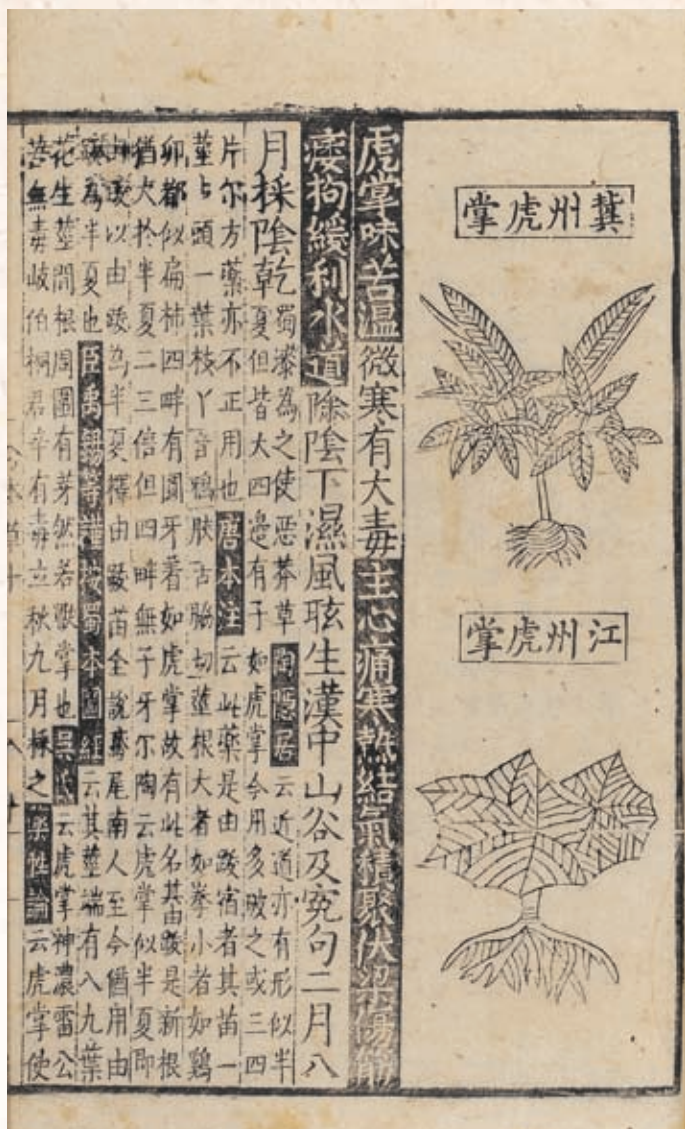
冀州虎掌

江州虎掌

虎掌味苦溫微寒有大毒主心痛寒熱結氣積聚伏梁傷筋痿拘緩利水道除陰下濕風眩生漢中山谷及宛句二月八月採陰乾蜀漆為之使惡莽草

陶隱居云近道亦有形似半夏但皆大四邊有子如虎掌今用多破之或三四片爾方藥亦不正用也唐本注云此藥是由跋宿者其苗一莖莖頭一葉枝丫脥莖根大者如拳小者如雞卵都似扁柿四畔有圓牙看如虎掌故有此名其由跋是新根猶大於半夏二三倍但四畔無子牙爾陶云虎掌似半夏即由以由跋為半夏釋由跋苗全說鳶尾南人至今猶用由跋為半夏也臣禹錫等謹按蜀本圖經云其莖端有八九葉花生莖間根周圍有芽然若獸掌也吳氏云虎掌神農雷公苦無毒岐伯桐君辛有毒立秋九月採之藥性論云虎掌使